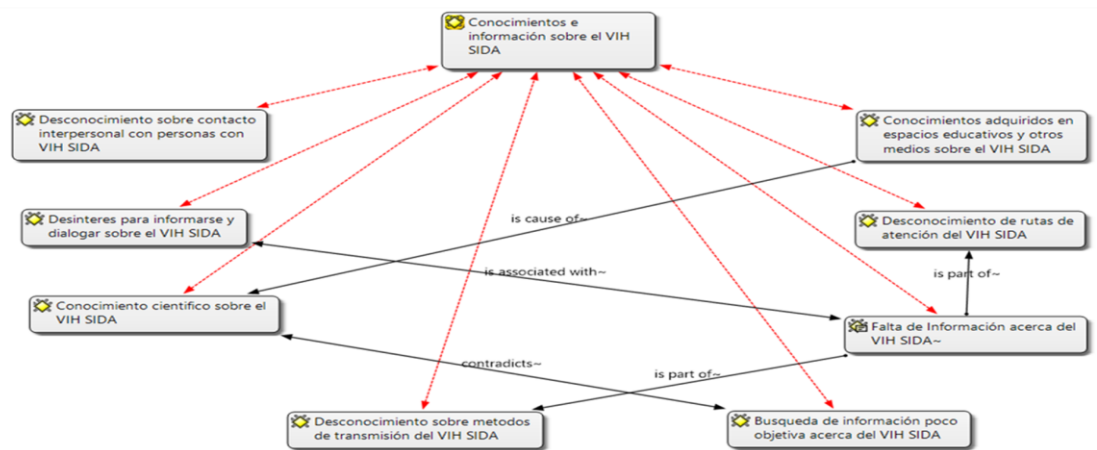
Conocimientos e información sobre el VIH SIDA

Desconocimiento sobre contacto interpersonal con personas con VIH SIDA

Conocimientos adquiridos en espacios educativos y otros medios sobre el VIH SIDA

Desinteres para informarse y dialogar sobre el VIH SIDA

is cause of~

Desconocimiento de rutas de atención del VIH SIDA

is associated with~

is part of~

Conocimiento cientifico sobre el VIH SIDA

Falta de Información acerca del VIH SIDA~

contradicts~

is part of~

Desconocimiento sobre metodos de transmisión del VIH SIDA

Busqueda de información poco objetiva acerca del VIH SIDA